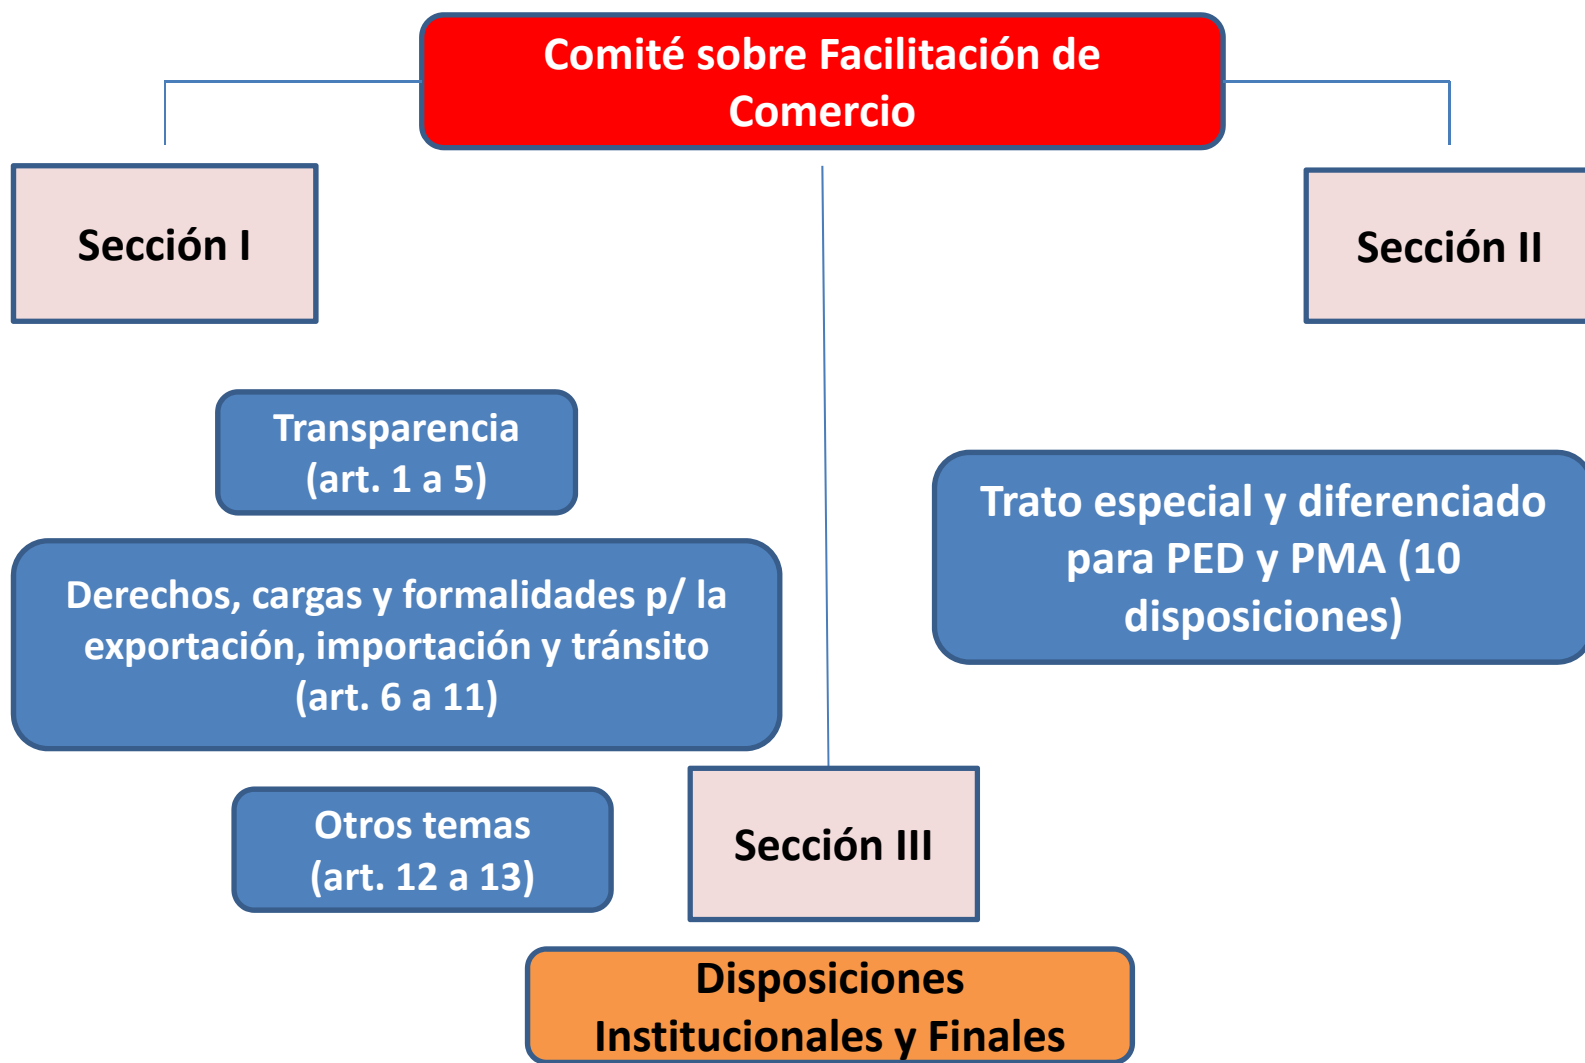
Comité sobre Facilitación de Comercio

Sección I

Sección II

Transparencia
(art. 1 a 5)

Derechos, cargas y formalidades p/ la exportación, importación y tránsito (art. 6 a 11)

Otros temas
(art. 12 a 13)

Trato especial y diferenciado para PED y PMA (10 disposiciones)

Sección III

Disposiciones Institucionales y Finales